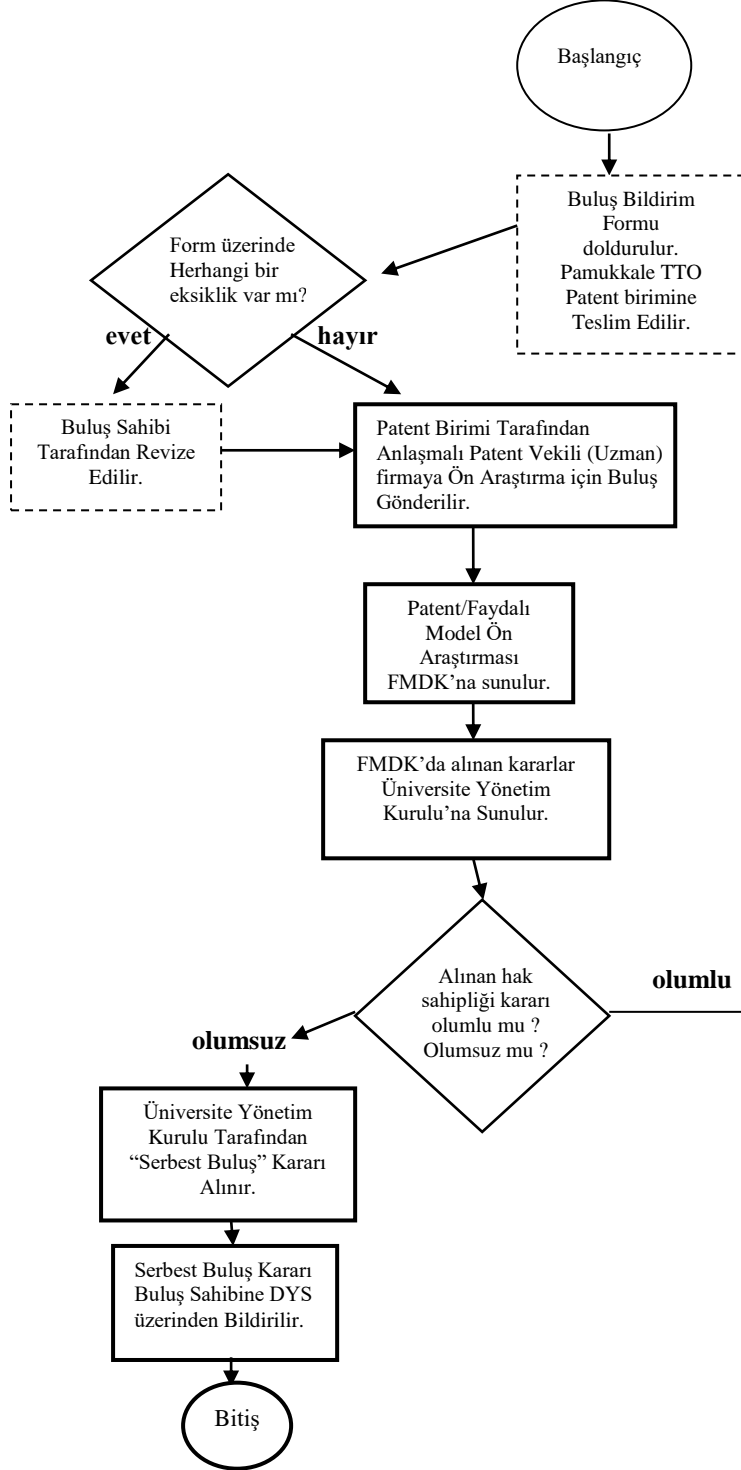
Başlangıç

Buluş Bildirim Formu doldurulur. Pamukkale TTO Patent birimine Teslim Edilir.

Form üzerinde Herhangi bir eksiklik var mı?

evet

hayır

Buluş Sahibi Tarafından Revize Edilir.

Patent Birimi Tarafından Anlaşmalı Patent Vekili (Uzman) firmaya Ön Araştırma için Buluş Gönderilir.

Patent/Faydalı Model Ön Araştırması FMDK'na sunulur.

FMDK'da alınan kararlar Üniversite Yönetim Kurulu'na Sunulur.

Alınan hak sahipliği kararı olumlu mu ? Olumsuz mu ?

olumlu

olumsuz

Üniversite Yönetim Kurulu Tarafından "Serbest Buluş" Kararı Alınır.

Serbest Buluş Kararı Buluş Sahibine DYS üzerinden Bildirilir.

Bitiş